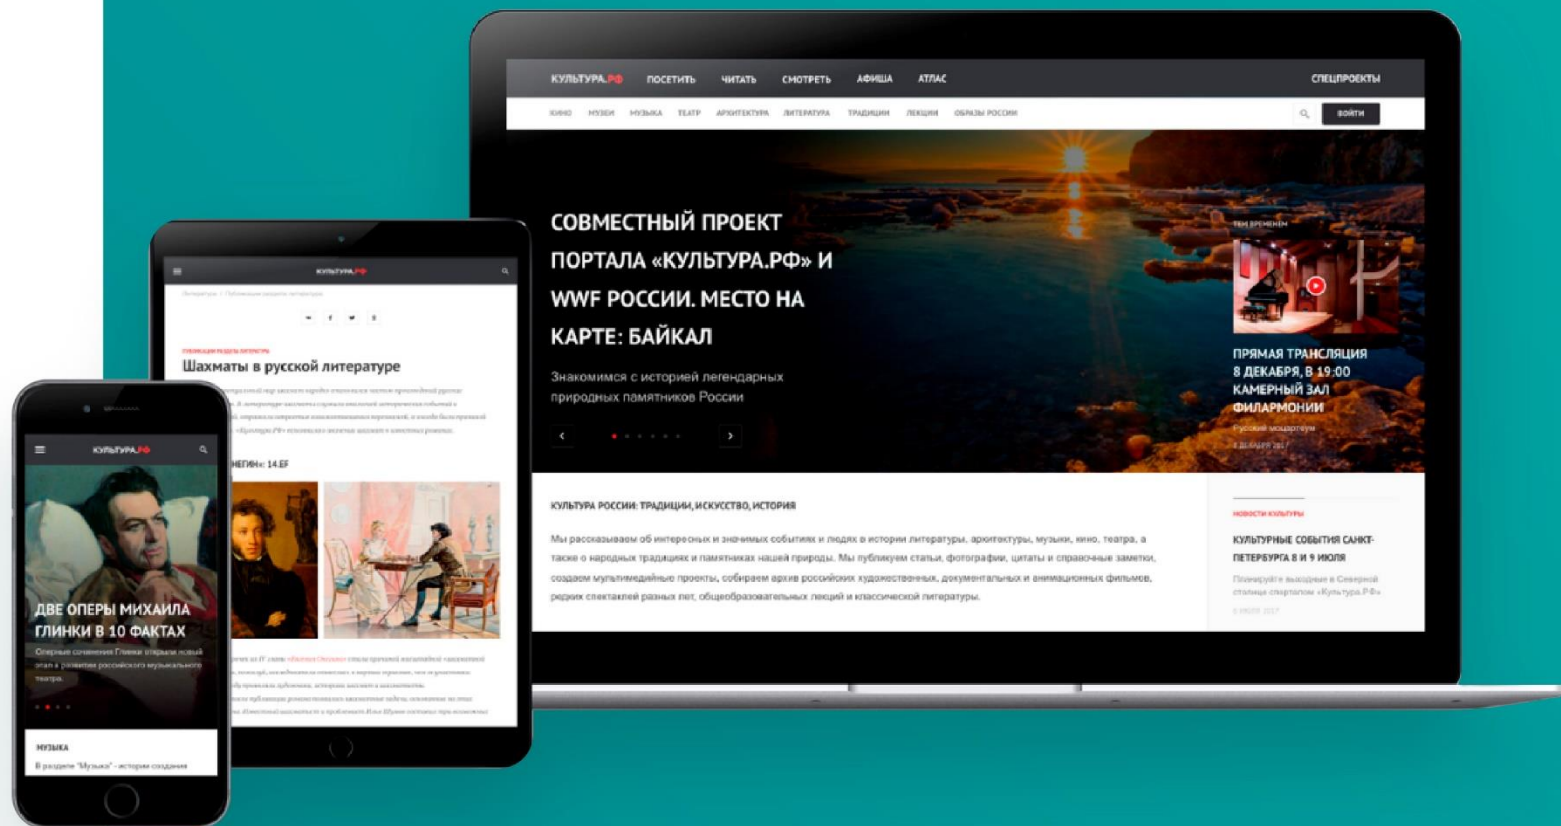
КУЛЬТУРА.РФ ПОСЕТИТЬ ЧИТАТЬ СМОТРЕТЬ АФИША АТЛАС СПЕЦПРОЕКТЫ

КИНО МУЗЕИ МУЗЫКА ТЕАТР АРХИТЕКТУРА ЛИТЕРАТУРА ТРАДИЦИИ ЛЕКЦИИ ОБРАЗЫ РОССИИ ВОЙТИ

СОВМЕСТНЫЙ ПРОЕКТ ПОРТАЛА «КУЛЬТУРА.РФ» И WWF РОССИИ. МЕСТО НА КАРТЕ: БАЙКАЛ

Знакомимся с историей легендарных природных памятников России

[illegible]

ПРЯМАЯ ТРАНСЛЯЦИЯ 8 ДЕКАБРЯ, В 19:00 КАМЕРНЫЙ ЗАЛ ФИЛАРМОНИИ

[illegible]

КУЛЬТУРА РОССИИ: ТРАДИЦИИ, ИСКУССТВО, ИСТОРИЯ

Мы рассказываем об интересных и значимых событиях и людях в истории литературы, архитектуры, музыки, кино, театра, а также о народных традициях и памятниках нашей природы. Мы публикуем статьи, фотографии, цитаты и справочные заметки, создаем мультимедийные проекты, собираем архив российских художественных, документальных и анимационных фильмов, редких спектаклей разных лет, общеобразовательных лекций и классической литературы.

НОВОСТИ КУЛЬТУРЫ

КУЛЬТУРНЫЕ СОБЫТИЯ САНКТ-ПЕТЕРБУРГА 8 И 9 ИЮЛЯ

Планируйте выходные в Северной столице с порталом «Культура.РФ»

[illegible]

КУЛЬТУРА.РФ

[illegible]

Шахматы в русской литературе

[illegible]

НЕГИН»: 14.ЕF

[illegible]

КУЛЬТУРА.РФ

ДВЕ ОПЕРЫ МИХАИЛА ГЛИНКИ В 10 ФАКТАХ

Оперные сочинения Глинки открыли новый этап в развитии российского музыкального театра.

МУЗЫКА

В разделе "Музыка" - история создания